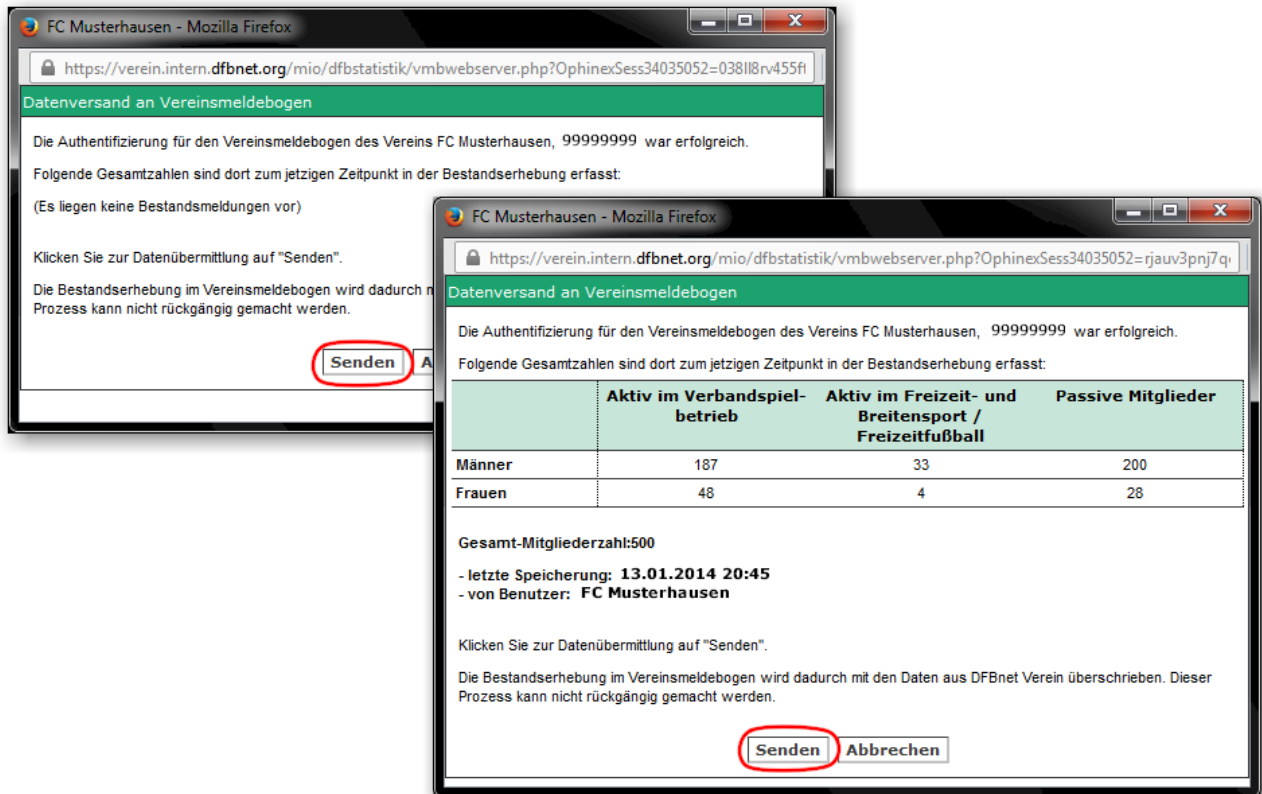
FC Musterhausen - Mozilla Firefox

https://verein.intern.dfbnet.org/mio/dfbstatistik/vmbwebserver.php?OphinexSess34035052=038Il8rv455f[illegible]

Datenversand an Vereinsmeldebogen

Die Authentifizierung für den Vereinsmeldebogen des Vereins FC Musterhausen, 99999999 war erfolgreich.

Folgende Gesamtzahlen sind dort zum jetzigen Zeitpunkt in der Bestandserhebung erfasst:

(Es liegen keine Bestandsmeldungen vor)

Klicken Sie zur Datenübermittlung auf "Senden".

Die Bestandserhebung im Vereinsmeldebogen wird dadurch m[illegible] Prozess kann nicht rückgängig gemacht werden.

Senden A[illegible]

FC Musterhausen - Mozilla Firefox

https://verein.intern.dfbnet.org/mio/dfbstatistik/vmbwebserver.php?OphinexSess34035052=rjauv3pnj7q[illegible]

Datenversand an Vereinsmeldebogen

Die Authentifizierung für den Vereinsmeldebogen des Vereins FC Musterhausen, 99999999 war erfolgreich.

Folgende Gesamtzahlen sind dort zum jetzigen Zeitpunkt in der Bestandserhebung erfasst:

| | Aktiv im Verbandspielbetrieb | Aktiv im Freizeit- und Breitensport / Freizeitfußball | Passive Mitglieder |
|---|---|---|---|
| Männer | 187 | 33 | 200 |
| Frauen | 48 | 4 | 28 |

Gesamt-Mitgliederzahl:500

- letzte Speicherung: 13.01.2014 20:45
- von Benutzer: FC Musterhausen

Klicken Sie zur Datenübermittlung auf "Senden".

Die Bestandserhebung im Vereinsmeldebogen wird dadurch mit den Daten aus DFBnet Verein überschrieben. Dieser Prozess kann nicht rückgängig gemacht werden.

Senden Abbrechen